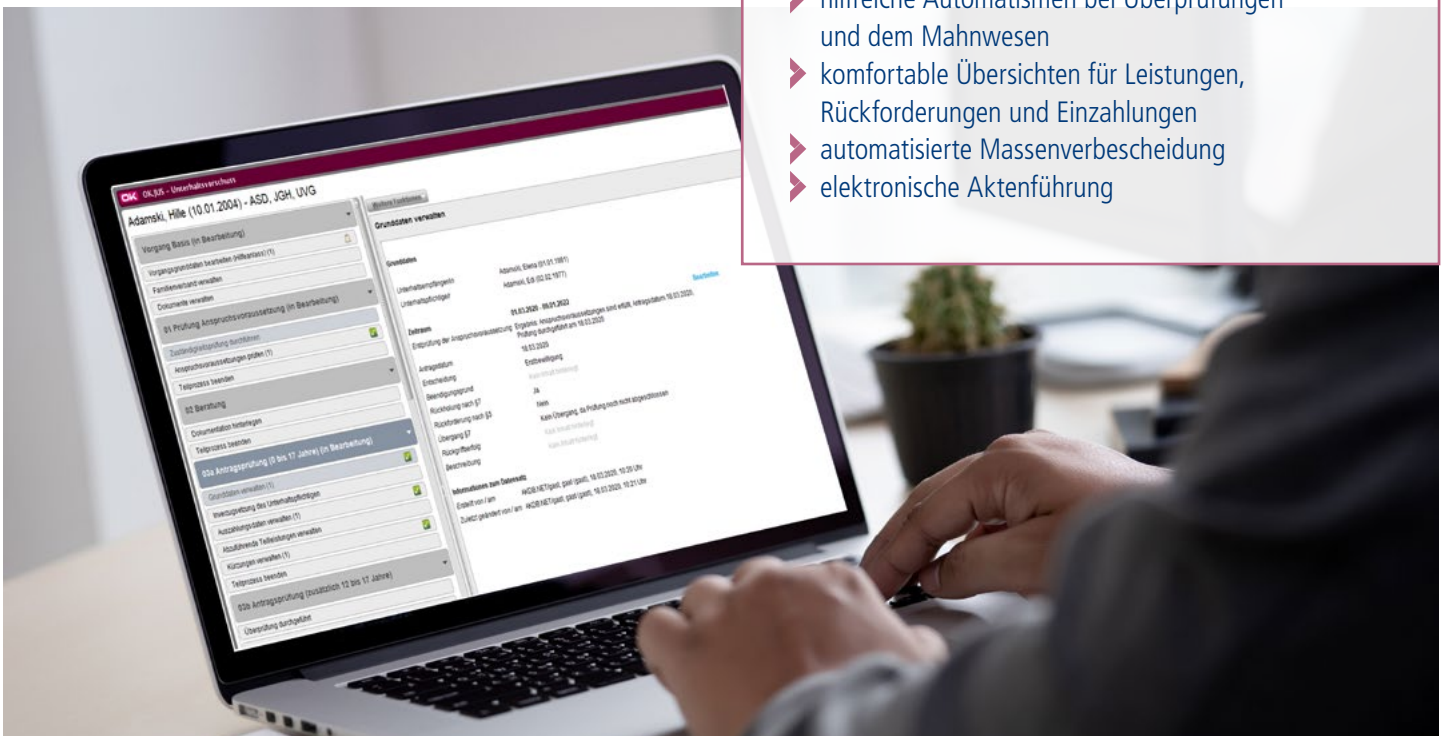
hilfreiche Automatismen bei Überprüfungen und dem Mahnwesen
komfortable Übersichten für Leistungen, Rückforderungen und Einzahlungen
automatisierte Massenverbescheidung
elektronische Aktenführung

OK.JUS – Unterhaltsvorschuss
Adamski, Hille (10.01.2004) - ASD, JGH, UVG
Vorgang Basis (in Bearbeitung)
Vorgangsgrunddaten bearbeiten (Hilfeantrag) (1)
Familienverband verwalten
Dokumente verwalten
01 Prüfung Anspruchsvoraussetzung (in Bearbeitung)
Zuständigkeitsprüfung durchführen
Anspruchsvoraussetzungen prüfen (1)
Teilprozess beenden
02 Beratung
Dokumentation hinterlegen
Teilprozess beenden
03a Antragsprüfung (0 bis 17 Jahre) (in Bearbeitung)
Grunddaten verwalten (1)
Inanspruchnahme des Unterhaltspflichtigen
Auszahlungsdaten verwalten (1)
Abzuführende Teilleistungen verwalten
Kürzungen verwalten (1)
Teilprozess beenden
03b Antragsprüfung (zusätzlich 12 bis 17 Jahre)
Überprüfung durchgeführt

Weitere Funktionen
Grunddaten verwalten
Grunddaten
Bearbeiten
Unterhaltsempfängerin Adamski, Elena (01.01.1981)
Unterhaltspflichtiger Adamski, Edi (02.02.1977)
Zeitraum 01.03.2020 - 09.01.2022
Ergebnis der Anspruchsvoraussetzung Ergebnis: Anspruchsvoraussetzungen sind erfüllt. Antragsdatum 18.03.2020 Prüfung durchgeführt am 18.03.2020
Antragsdatum 18.03.2020
Entscheidung Erstbewilligung
Beendigungsgrund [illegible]
Rücknahme nach §7 Ja
Rückforderung nach §5 Nein
Übergang §7 Kein Übergang, da Prüfung noch nicht abgeschlossen
Rückgriffserfolg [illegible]
Beschreibung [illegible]
Informationen zum Datensatz
Erstellt von / am AKDB.NET/gast, gast (gast), 18.03.2020, 10:20 Uhr
Zuletzt geändert von / am AKDB.NET/gast, gast (gast), 18.03.2020, 10:21 Uhr